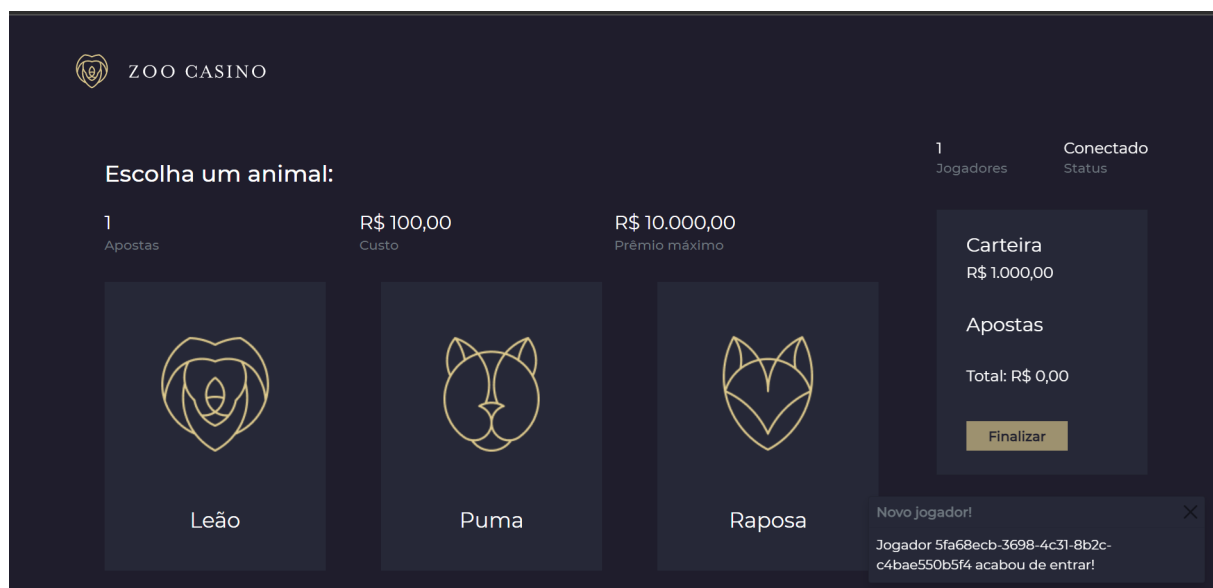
ZOO CASINO

Escolha um animal:

1
Apostas

R$ 100,00
Custo

R$ 10.000,00
Prêmio máximo

Leão

Puma

Raposa

1
Jogadores

Conectado
Status

Carteira
R$ 1.000,00

Apostas

Total: R$ 0,00

Finalizar

Novo jogador!

Jogador 5fa68ecb-3698-4c31-8b2c-c4bae550b5f4 acabou de entrar!